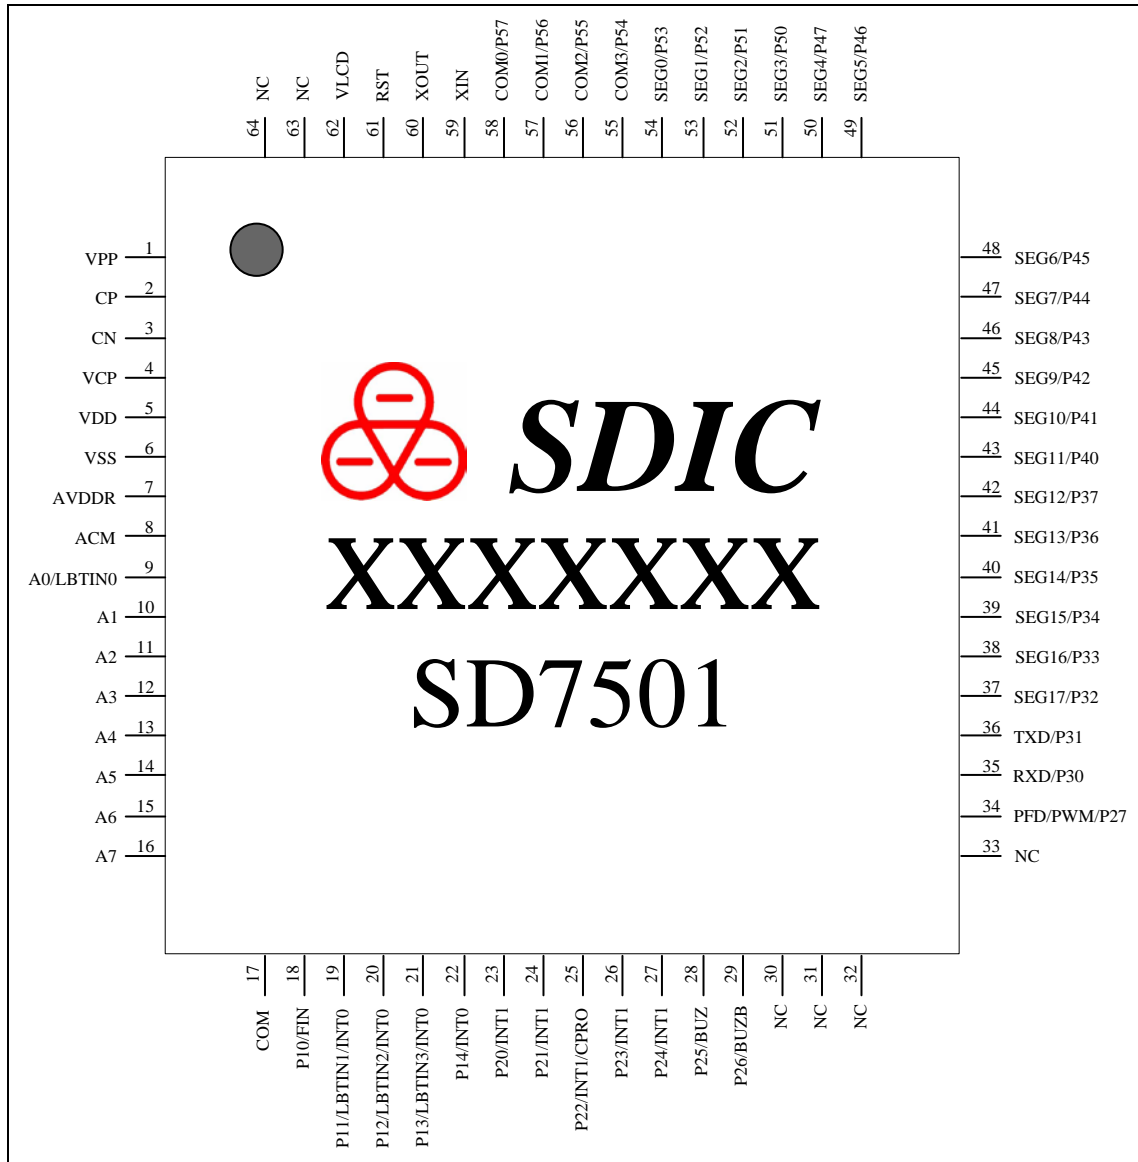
NC 64
NC 63
VLCD 62
RST 61
XOUT 60
XIN 59
COM0/P57 58
COM1/P56 57
COM2/P55 56
COM3/P54 55
SEG0/P53 54
SEG1/P52 53
SEG2/P51 52
SEG3/P50 51
SEG4/P47 50
SEG5/P46 49

VPP 1
CP 2
CN 3
VCP 4
VDD 5
VSS 6
AVDDR 7
ACM 8
A0/LBTIN0 9
A1 10
A2 11
A3 12
A4 13
A5 14
A6 15
A7 16

48 SEG6/P45
47 SEG7/P44
46 SEG8/P43
45 SEG9/P42
44 SEG10/P41
43 SEG11/P40
42 SEG12/P37
41 SEG13/P36
40 SEG14/P35
39 SEG15/P34
38 SEG16/P33
37 SEG17/P32
36 TXD/P31
35 RXD/P30
34 PFD/PWM/P27
33 NC

SDIC
XXXXXXX
SD7501

17 COM
18 P10/FIN
19 P11/LBTIN1/INT0
20 P12/LBTIN2/INT0
21 P13/LBTIN3/INT0
22 P14/INT0
23 P20/INT1
24 P21/INT1
25 P22/INT1/CPRO
26 P23/INT1
27 P24/INT1
28 P25/BUZ
29 P26/BUZB
30 NC
31 NC
32 NC